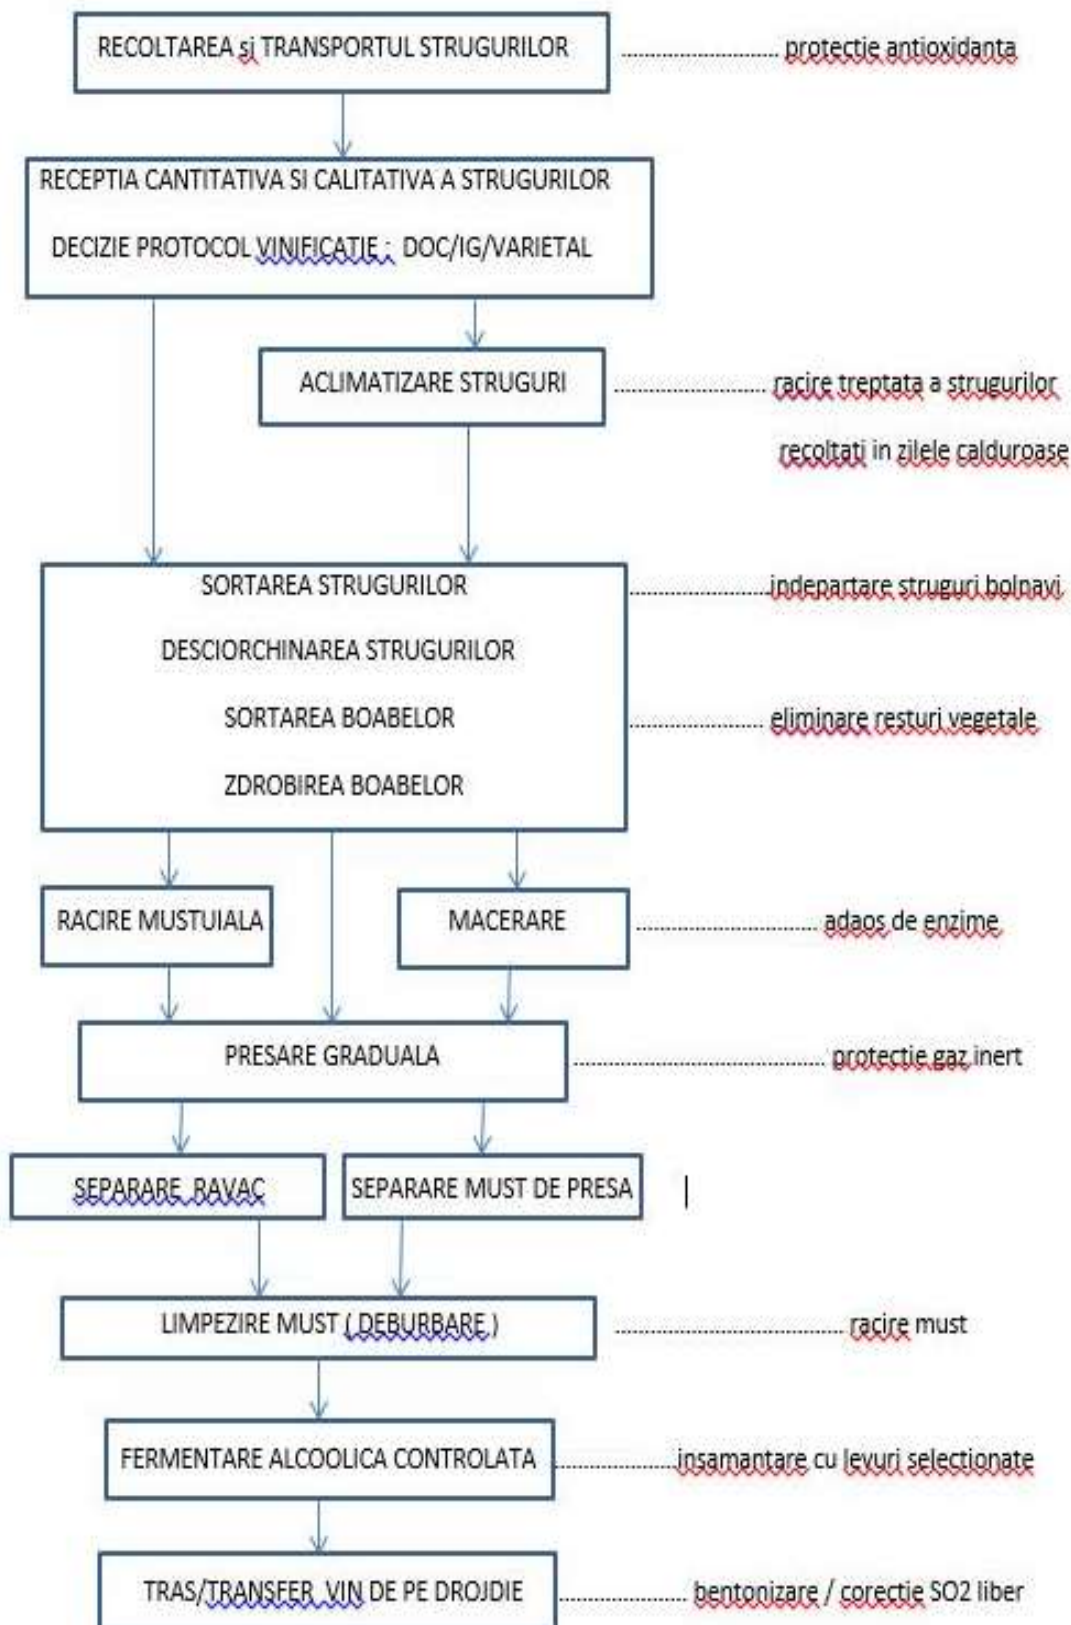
RECOLTAREA si TRANSPORTUL STRUGURILOR ........................ protectie antioxidanta

RECEPTIA CANTITATIVA SI CALITATIVA A STRUGURILOR

DECIZIE PROTOCOL VINIFICATIE : DOC/IG/VARIETAL

ACLIMATIZARE STRUGURI ........................ racire treptata a strugurilor recoltati in zilele calduroase

SORTAREA STRUGURILOR ........................ indepartare struguri bolnavi

DESCIORCHINAREA STRUGURILOR

SORTAREA BOABELOR ........................ eliminare resturi vegetale

ZDROBIREA BOABELOR

RACIRE MUSTUIALA

MACERARE ........................ adaos de enzime

PRESARE GRADUALA ........................ protectie gaz inert

SEPARARE RAVAC

SEPARARE MUST DE PRESA

LIMPEZIRE MUST ( DEBURBARE ) ........................ racire must

FERMENTARE ALCOOLICA CONTROLATA ........................ insamantare cu levuri selectionate

TRAS/TRANSFER VIN DE PE DROJDIE ........................ bentonizare / corectie SO2 liber